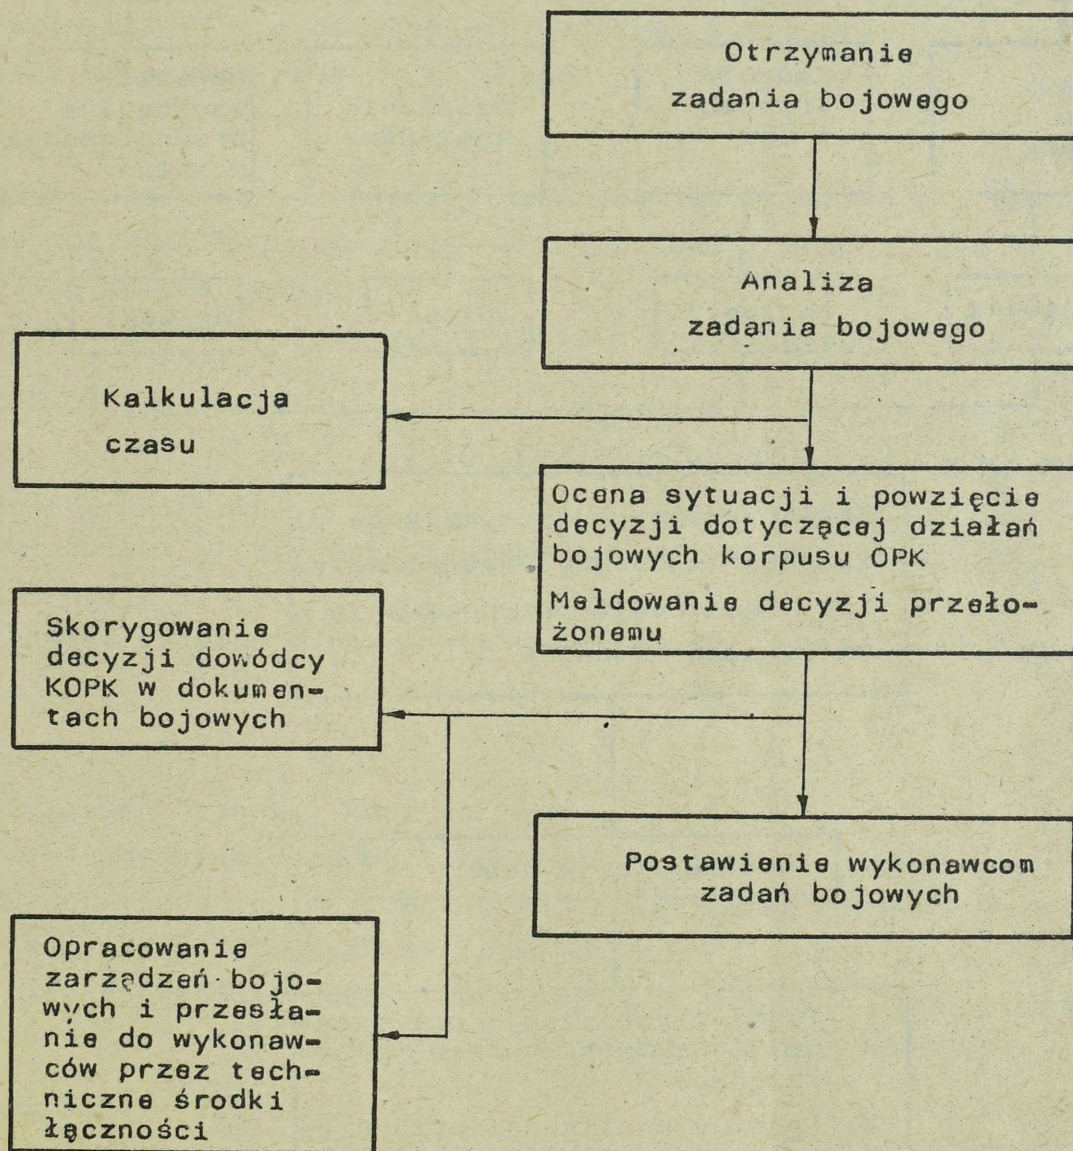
Otrzymanie zadania bojowego

Analiza zadania bojowego

Kalkulacja czasu

Ocena sytuacji i powzięcie decyzji dotyczącej działań bojowych korpusu OPK

Meldowanie decyzji przełożonemu

Skorygowanie decyzji dowódcy KOPK w dokumentach bojowych

Postawienie wykonawcom zadań bojowych

Opracowanie zarządzeń bojowych i przesłanie do wykonawców przez techniczne środki łączności